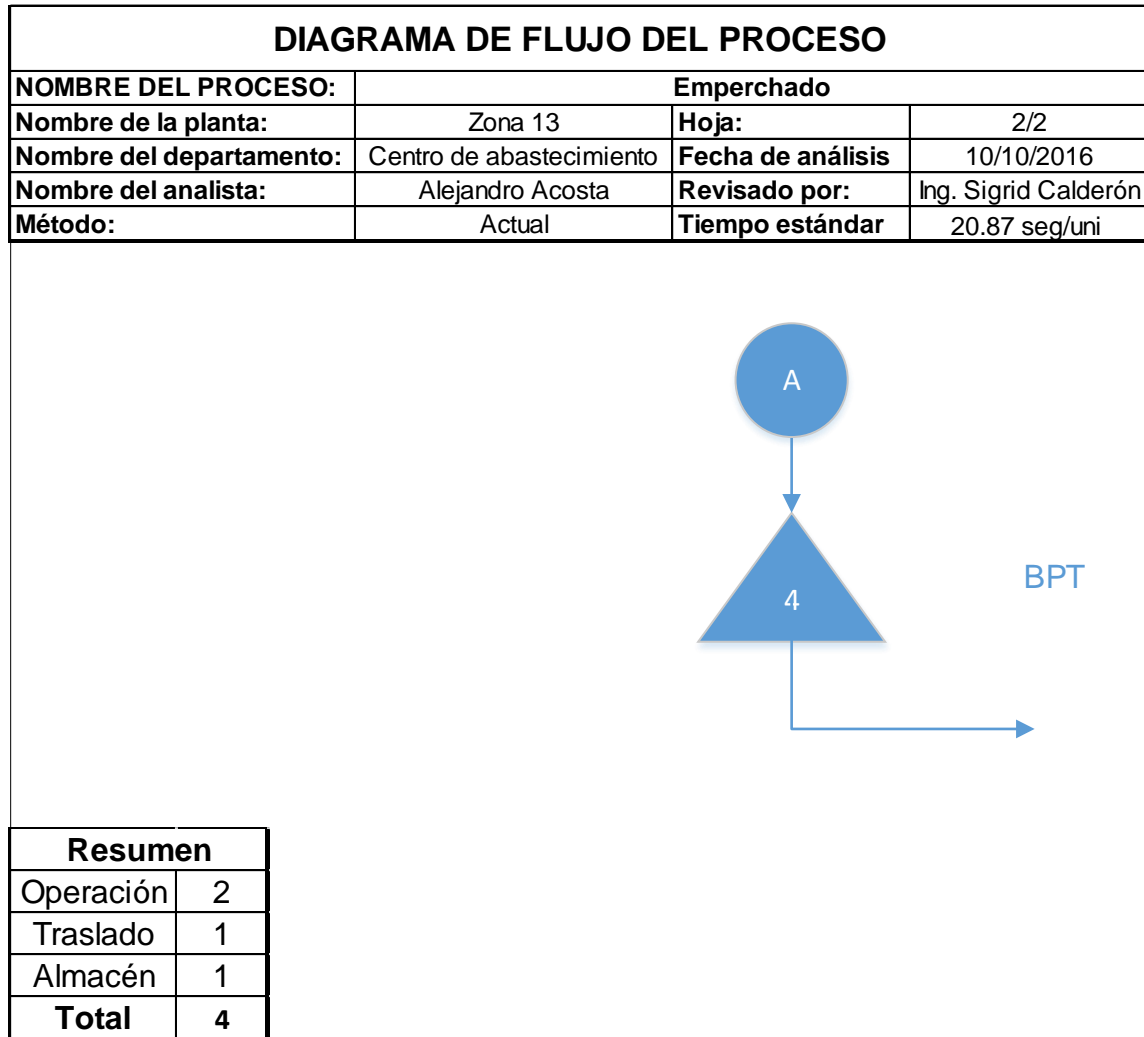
DIAGRAMA DE FLUJO DEL PROCESO

| NOMBRE DEL PROCESO: | Emperchado | | |
|---|---|---|---|
| Nombre de la planta: | Zona 13 | Hoja: | 2/2 |
| Nombre del departamento: | Centro de abastecimiento | Fecha de análisis | 10/10/2016 |
| Nombre del analista: | Alejandro Acosta | Revisado por: | Ing. Sigrid Calderón |
| Método: | Actual | Tiempo estándar | 20.87 seg/uni |

A

4

BPT

| Resumen | |
|---|---|
| Operación | 2 |
| Traslado | 1 |
| Almacén | 1 |
| Total | 4 |